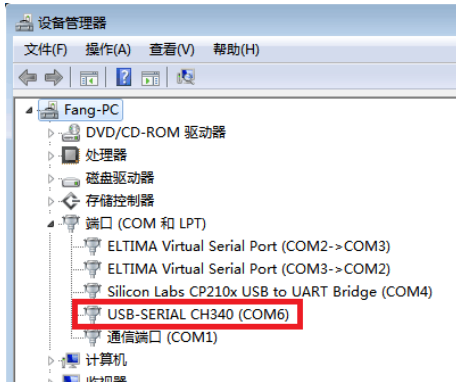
设备管理器

文件(F) 操作(A) 查看(V) 帮助(H)

Fang-PC
DVD/CD-ROM 驱动器
处理器
磁盘驱动器
存储控制器
端口 (COM 和 LPT)
ELTIMA Virtual Serial Port (COM2->COM3)
ELTIMA Virtual Serial Port (COM3->COM2)
Silicon Labs CP210x USB to UART Bridge (COM4)
USB-SERIAL CH340 (COM6)
通信端口 (COM1)
计算机
监视器